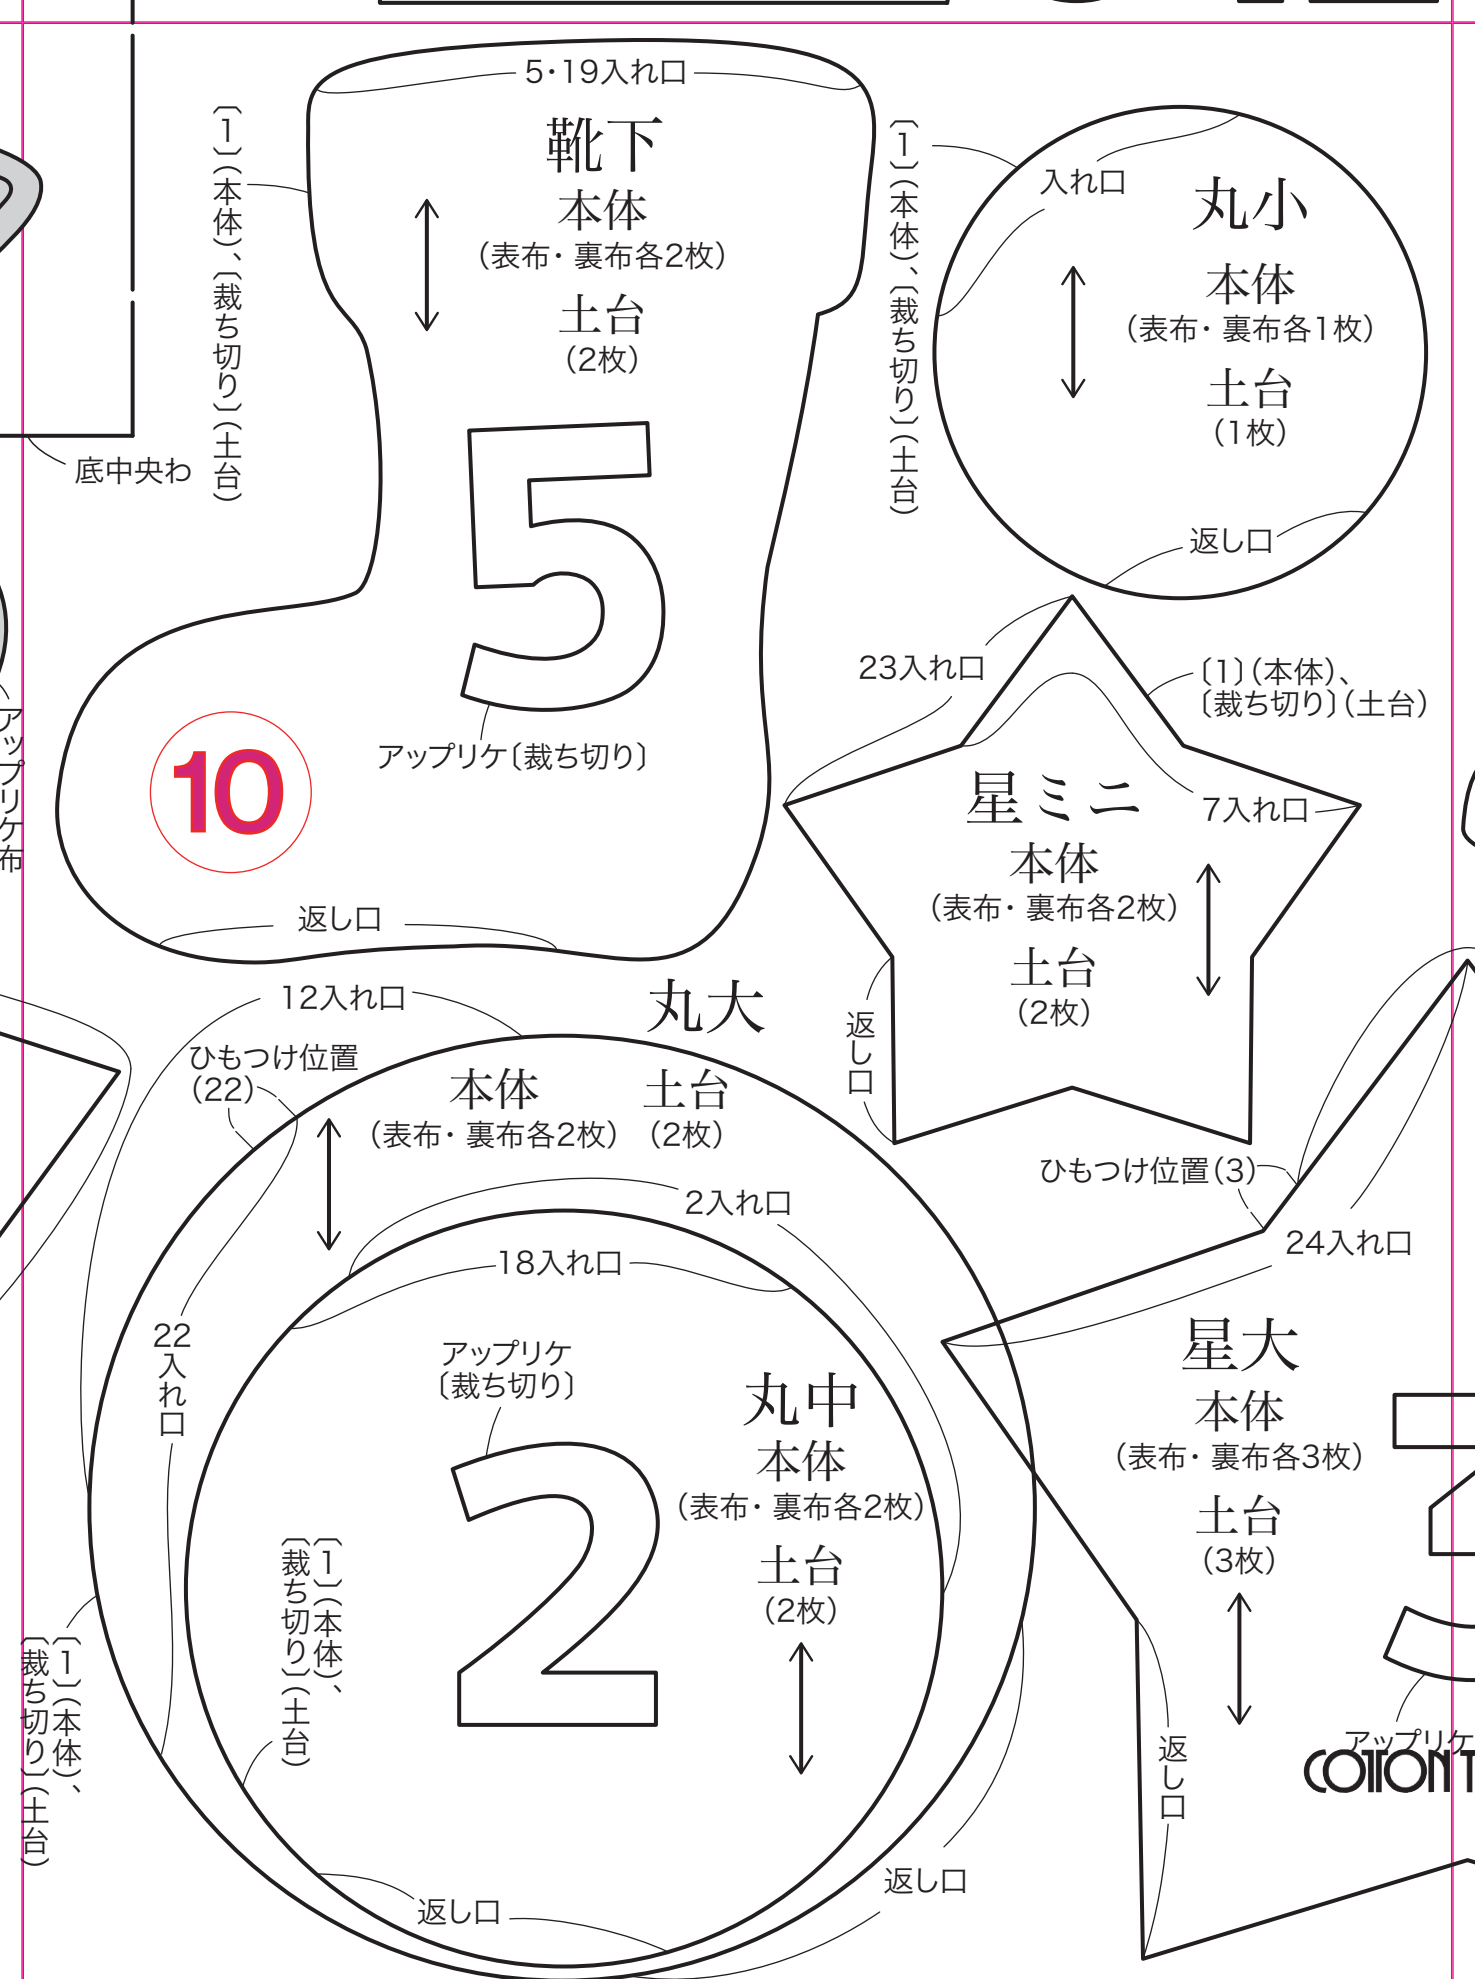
5・19入れ口
靴下
本体
(表布・裏布各2枚)
土台
(2枚)
〔1〕(本体)、〔裁ち切り〕(土台)
底中央わ
5
アップリケ〔裁ち切り〕
10
返し口
アップリケ布

〔1〕(本体)、〔裁ち切り〕(土台)
入れ口
丸小
本体
(表布・裏布各1枚)
土台
(1枚)
返し口

23入れ口
〔1〕(本体)、〔裁ち切り〕(土台)
星ミニ
7入れ口
本体
(表布・裏布各2枚)
土台
(2枚)
返し口

12入れ口
丸大
ひもつけ位置(22)
本体
(表布・裏布各2枚)
土台
(2枚)
2入れ口
18入れ口
22入れ口
アップリケ〔裁ち切り〕
丸中
本体
(表布・裏布各2枚)
土台
(2枚)
2
〔1〕(本体)、〔裁ち切り〕(土台)
〔1〕(本体)、〔裁ち切り〕(土台)
返し口
返し口

ひもつけ位置(3)
24入れ口
星大
本体
(表布・裏布各3枚)
土台
(3枚)
返し口
アップリケ
COTTON T